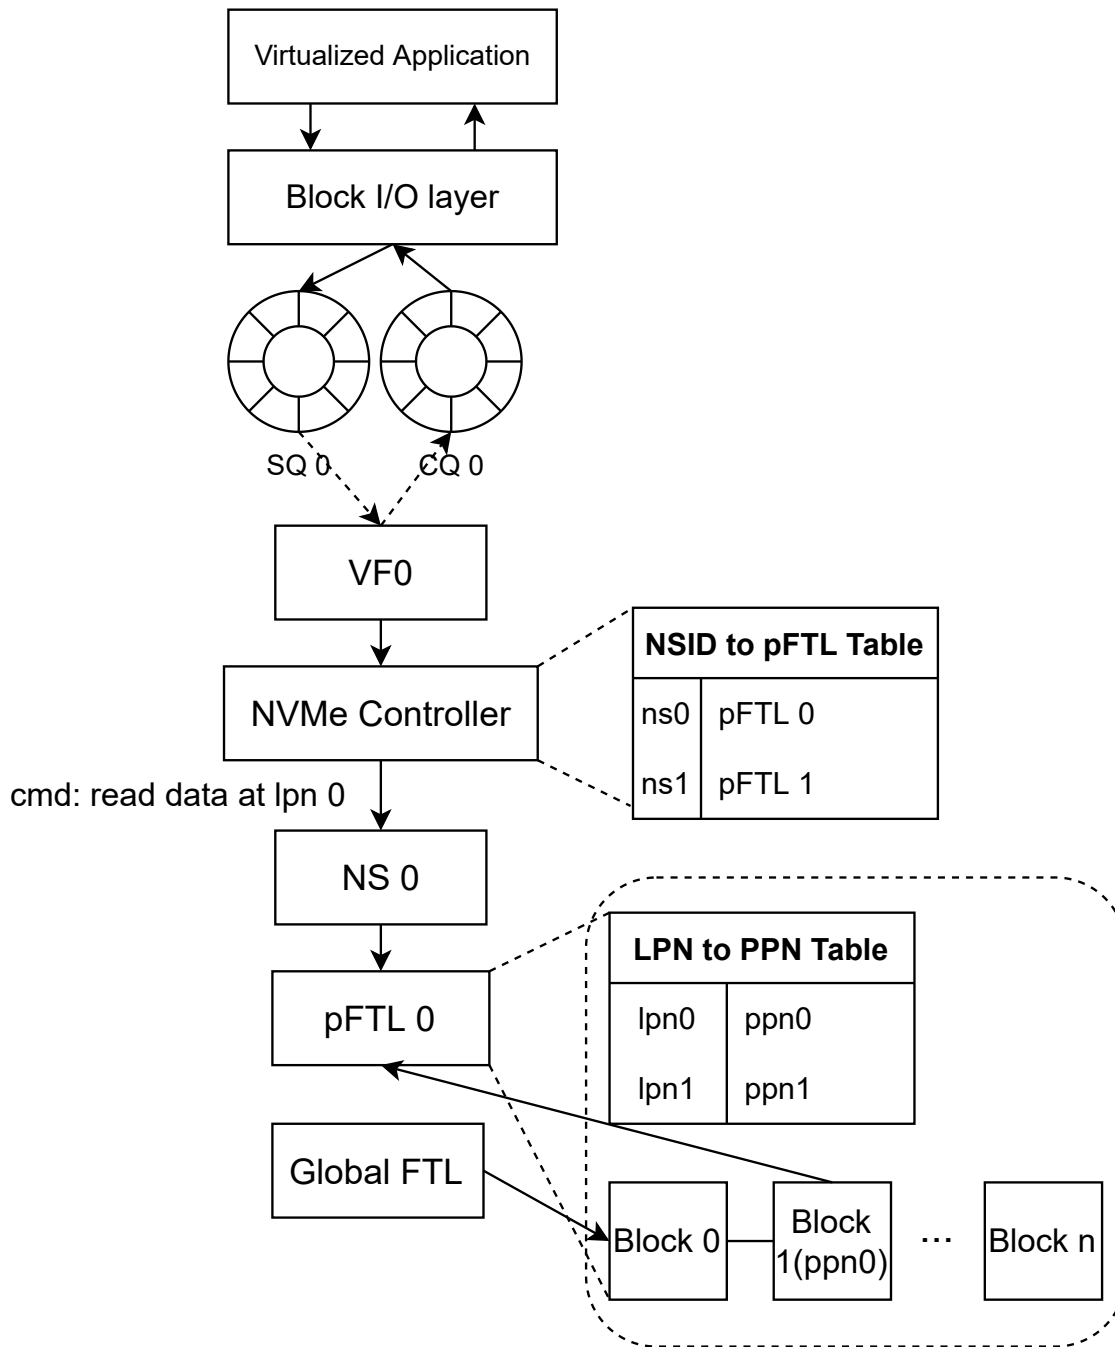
Virtualized Application

Block I/O layer

SQ 0

CQ 0

VF0

NVMe Controller

| NSID to pFTL Table | |
|---|---|
| ns0 | pFTL 0 |
| ns1 | pFTL 1 |

cmd: read data at lpn 0

NS 0

pFTL 0

| LPN to PPN Table | |
|---|---|
| lpn0 | ppn0 |
| lpn1 | ppn1 |

Global FTL

Block 0

Block 1(ppn0)

...

Block n